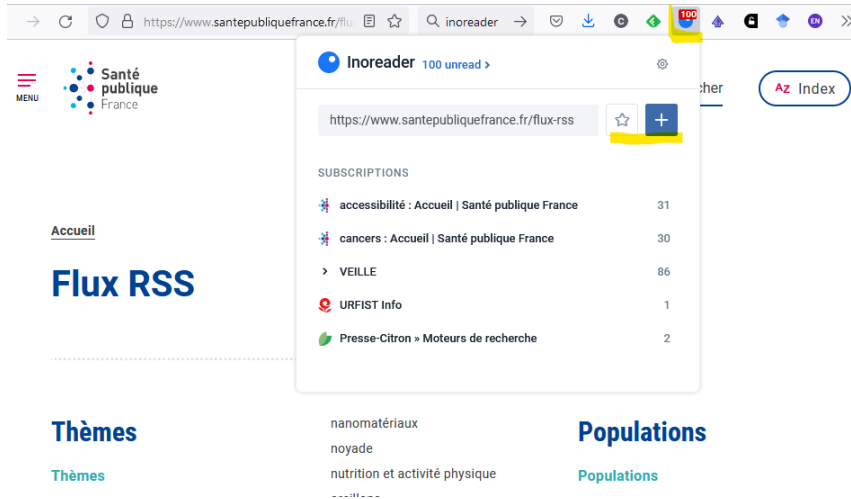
https://www.santepubliquefrance.fr/flu

inoreader

100

EN

MENU

Santé publique France

Inoreader 100 unread >

https://www.santepubliquefrance.fr/flux-rss

+

SUBSCRIPTIONS

accessibilité : Accueil | Santé publique France 31

cancers : Accueil | Santé publique France 30

VEILLE 86

URFIST Info 1

Presse-Citron » Moteurs de recherche 2

cher

AZ Index

Accueil

Flux RSS

Thèmes

Thèmes

nanomatériaux

noyade

nutrition et activité physique

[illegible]

Populations

Populations